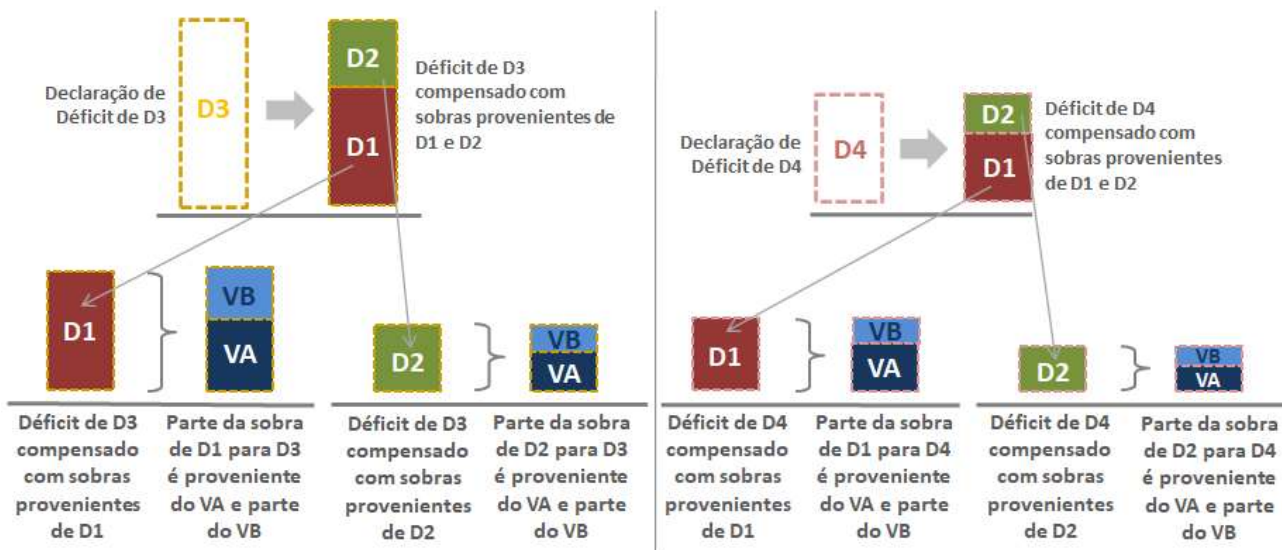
Declaração de Déficit de D3

D3

D2

D1

Déficit de D3 compensado com sobras provenientes de D1 e D2

D1

VB

VA

D2

VB

VA

Déficit de D3 compensado com sobras provenientes de D1

Parte da sobra de D1 para D3 é proveniente do VA e parte do VB

Déficit de D3 compensado com sobras provenientes de D2

Parte da sobra de D2 para D3 é proveniente do VA e parte do VB

Declaração de Déficit de D4

D4

D2

D1

Déficit de D4 compensado com sobras provenientes de D1 e D2

D1

VB

VA

D2

VB

VA

Déficit de D4 compensado com sobras provenientes de D1

Parte da sobra de D1 para D4 é proveniente do VA e parte do VB

Déficit de D4 compensado com sobras provenientes de D2

Parte da sobra de D2 para D4 é proveniente do VA e parte do VB